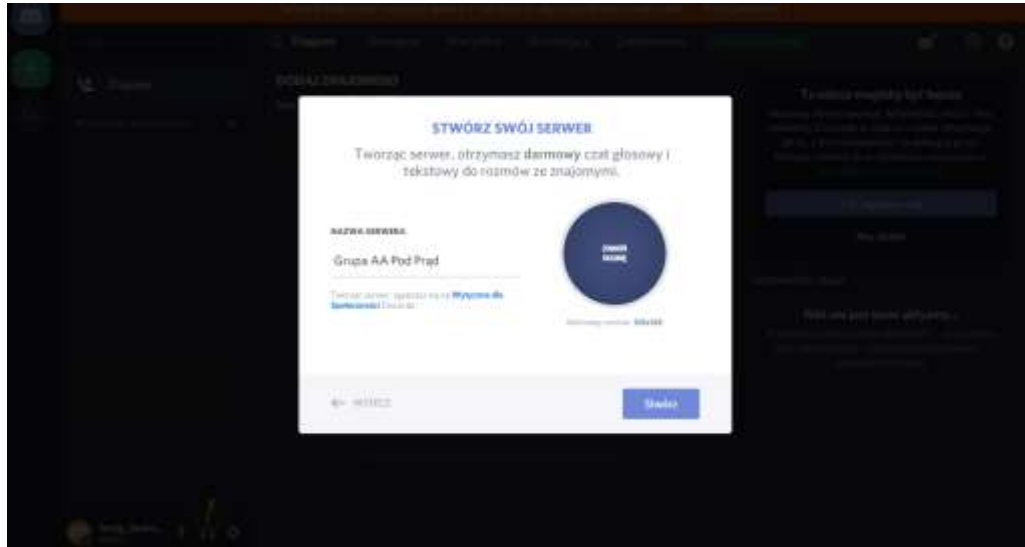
STWÓRZ SWÓJ SERWER

Tworząc serwer, otrzymasz **darmowy** czat głosowy i tekstowy do rozmów ze znajomymi.

NAZWA SERWERA

Grupa AA Pod Prąd

Tworząc serwer, zgadzasz się na Wytyczne dla Społeczności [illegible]

ZMIEŃ IKONĘ

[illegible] 128x128

← WSTECZ

Stwórz

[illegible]